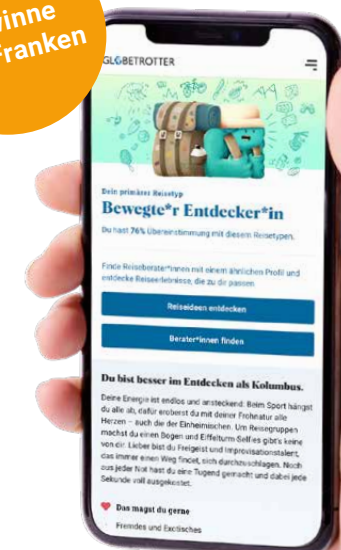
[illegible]inne
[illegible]Franken

GLOBETROTTER

Dein primärer Reisetyp
Bewegte*r Entdecker*in

Du hast 76% Übereinstimmung mit diesem Reisetypen.

Finde Reiseberater*innen mit einem ähnlichen Profil und entdecke Reiseerlebnisse, die zu dir passen

Reiseideen entdecken

Berater*innen finden

Du bist besser im Entdecken als Kolumbus.

Deine Energie ist endlos und ansteckend: Beim Sport hängst du alle ab, dafür eroberst du mit deiner Frohnatur alle Herzen – auch die der Einheimischen. Um Reisegruppen machst du einen Bogen und Eiffelturm-Selfies gibt's keine von dir. Lieber bist du Freigeist und Improvisationstalent, das immer einen Weg findet, sich durchzuschlagen. Noch aus jeder Not hast du eine Tugend gemacht und dabei jede Sekunde voll ausgekostet.

Das magst du gerne
Fremdes und Exotisches